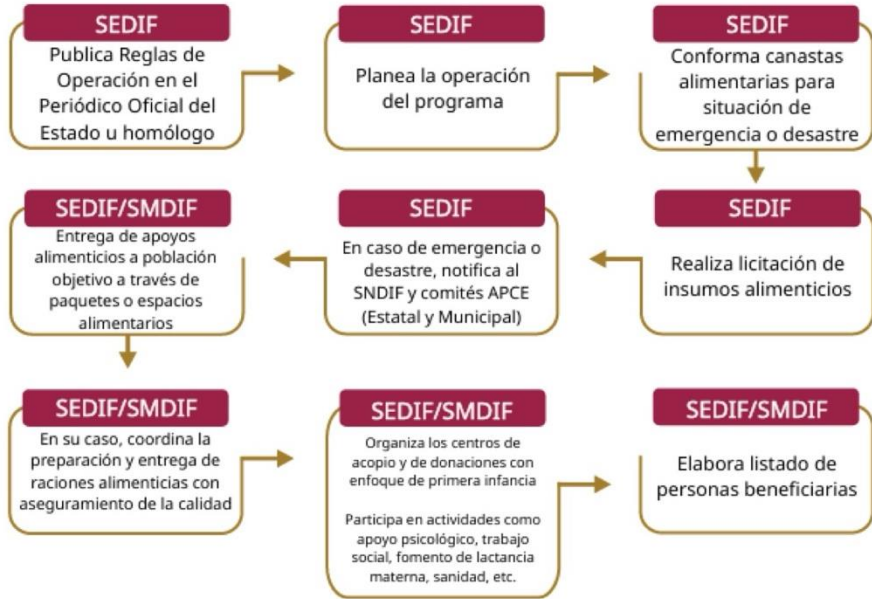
SEDIF
Publica Reglas de Operación en el Periódico Oficial del Estado u homólogo

SEDIF
Planea la operación del programa

SEDIF
Conforma canastas alimentarias para situación de emergencia o desastre

SEDIF
Realiza licitación de insumos alimenticios

SEDIF
En caso de emergencia o desastre, notifica al SNDIF y comités APCE (Estatal y Municipal)

SEDIF/SMDIF
Entrega de apoyos alimenticios a población objetivo a través de paquetes o espacios alimentarios

SEDIF/SMDIF
En su caso, coordina la preparación y entrega de raciones alimenticias con aseguramiento de la calidad

SEDIF/SMDIF
Organiza los centros de acopio y de donaciones con enfoque de primera infancia

Participa en actividades como apoyo psicológico, trabajo social, fomento de lactancia materna, sanidad, etc.

SEDIF/SMDIF
Elabora listado de personas beneficiarias